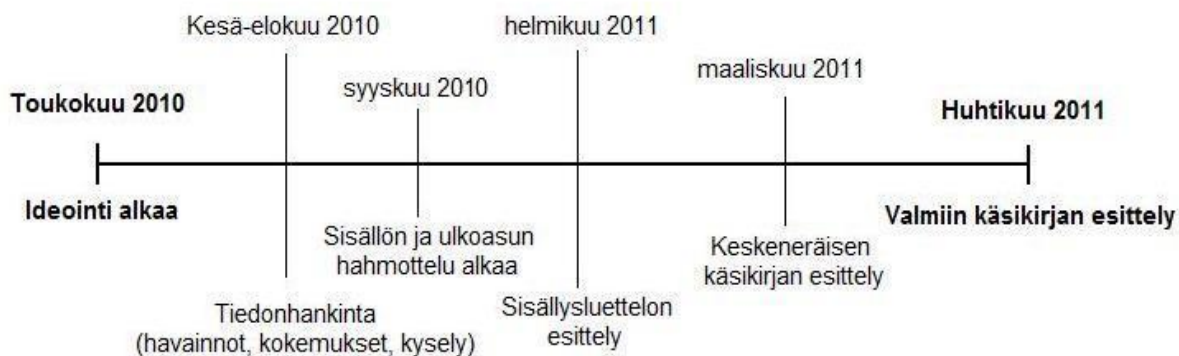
Kesä-elokuu 2010

helmikuu 2011

Toukokuu 2010

syyskuu 2010

maaliskuu 2011

Huhtikuu 2011

Ideointi alkaa

Sisällön ja ulkoasun hahmottelu alkaa

Keskeneräisen käsikirjan esittely

Valmiin käsikirjan esittely

Tiedonhankinta (havainnot, kokemukset, kysely)

Sisällysluettelon esittely